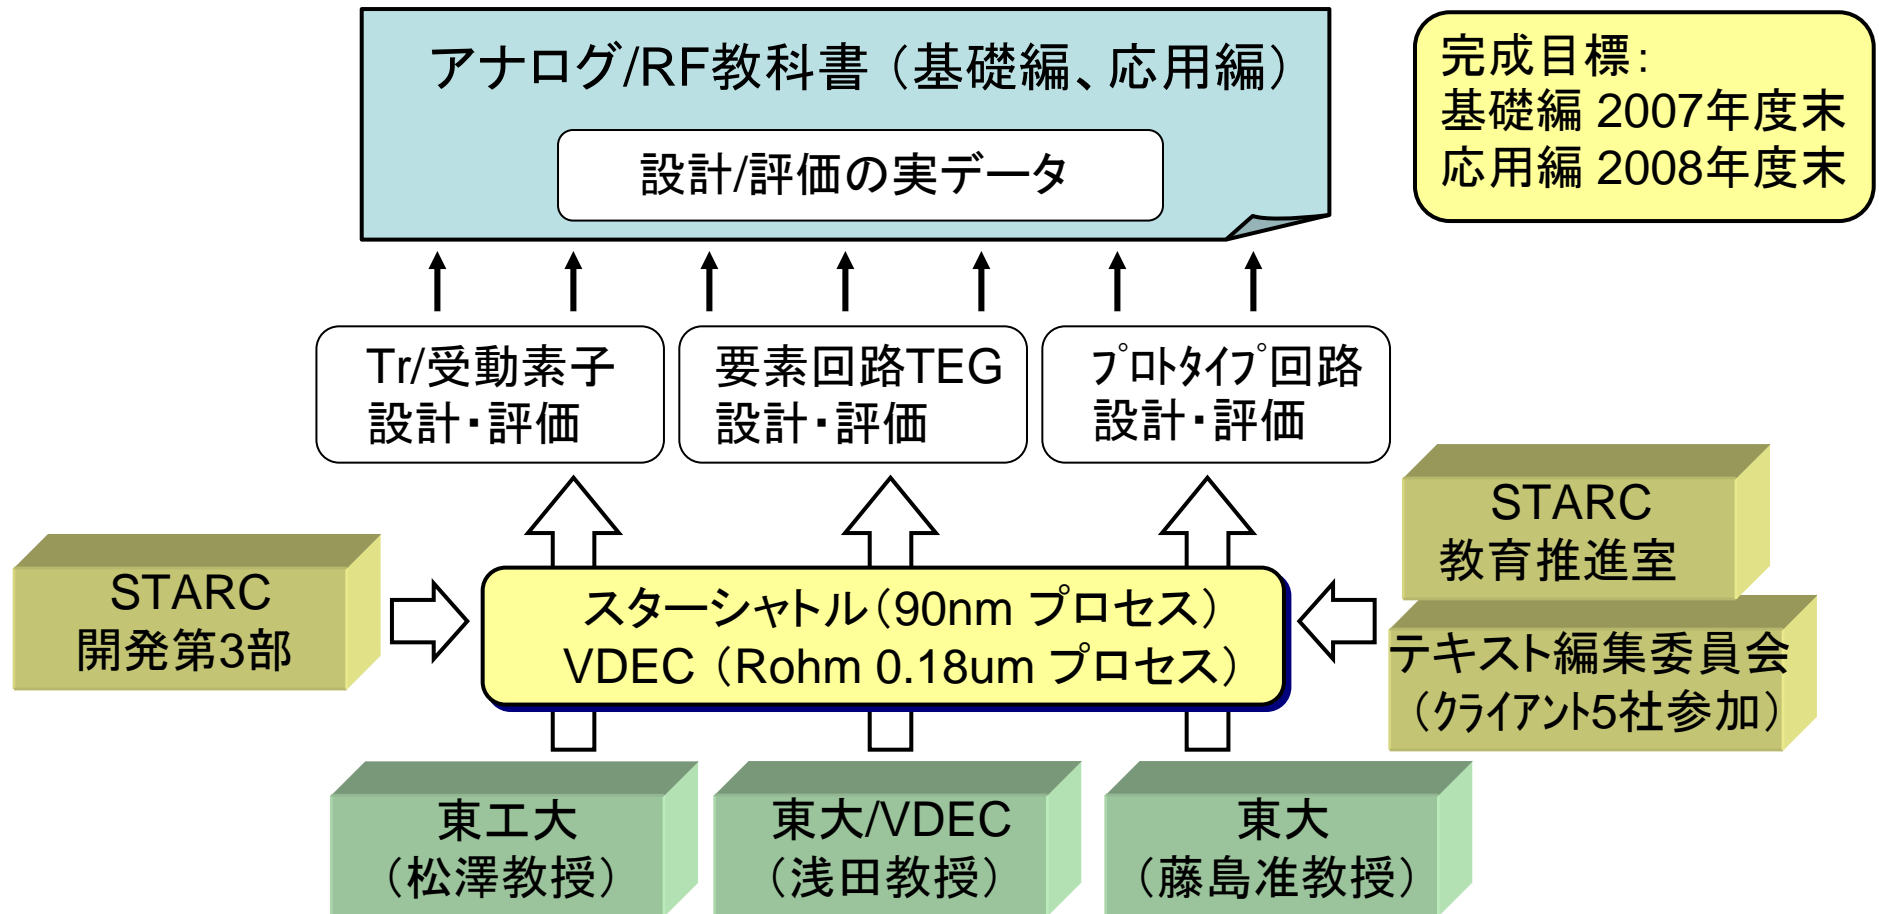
アナログ/RF教科書（基礎編、応用編）

設計/評価の実データ

完成目標:
基礎編 2007年度末
応用編 2008年度末

Tr/受動素子
設計・評価

要素回路TEG
設計・評価

ﾌﾟﾛﾄﾀｲﾌﾟ回路
設計・評価

STARC
教育推進室

STARC
開発第3部

スターシャトル（90nm プロセス）
VDEC（Rohm 0.18um プロセス）

テキスト編集委員会
（ｸﾗｲｱﾝﾄ5社参加）

東工大
（松澤教授）

東大/VDEC
（浅田教授）

東大
（藤島准教授）